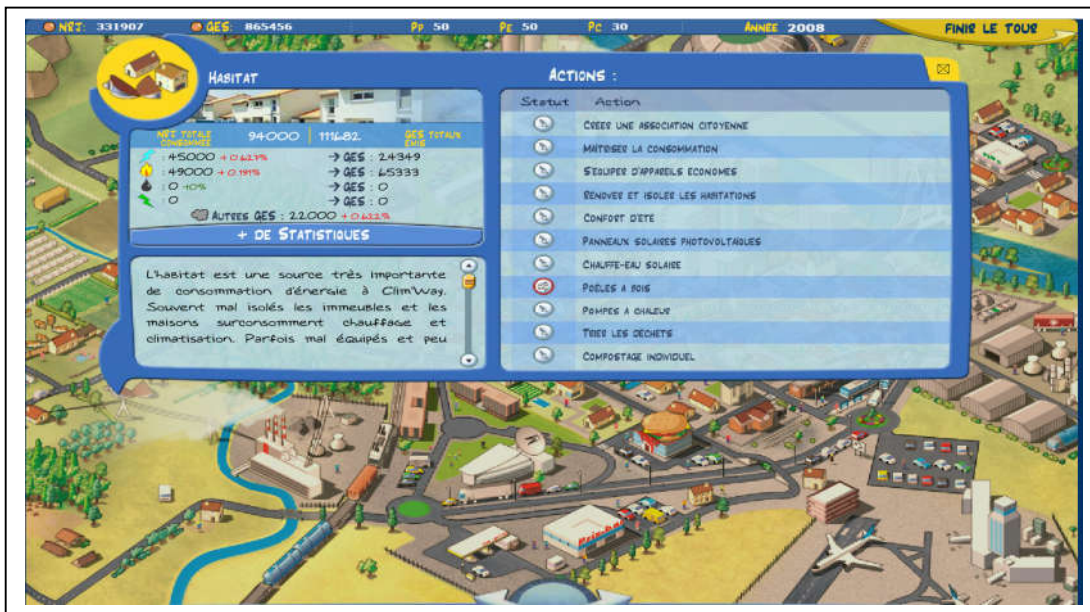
NRJ: 331907 GES: 865456 Pp 50 Pe 50 Pc 30 Année 2008 FINIR LE TOUR

HABITAT

NRJ TOTALE CONSOMMÉE 94000 | 111682. GES TOTAUX ÉMIS

:45000 + 0.627% → GES : 24349
:49000 + 0.191% → GES : 65333
:0 +0% → GES : 0
:0 → GES : 0
AUTRES GES : 22000 + 0.632%

+ DE STATISTIQUES

L'habitat est une source très importante de consommation d'énergie à Clim'Way. Souvent mal isolés les immeubles et les maisons surconsomment chauffage et climatisation. Parfois mal équipés et peu

ACTIONS :

| Statut | Action |
|---|---|
| | CRÉER UNE ASSOCIATION CITOYENNE |
| | MAÎTRISER LA CONSOMMATION |
| | S'ÉQUIPER D'APPAREILS ÉCONOMES |
| | RÉNOVER ET ISOLER LES HABITATIONS |
| | CONFORT D'ÉTÉ |
| | PANNEAUX SOLAIRES PHOTOVOLTAÏQUES |
| | CHAUFFE-EAU SOLAIRE |
| | POÊLES À BOIS |
| | POMPES À CHALEUR |
| | TRIER LES DÉCHETS |
| | COMPOSTAGE INDIVIDUEL |